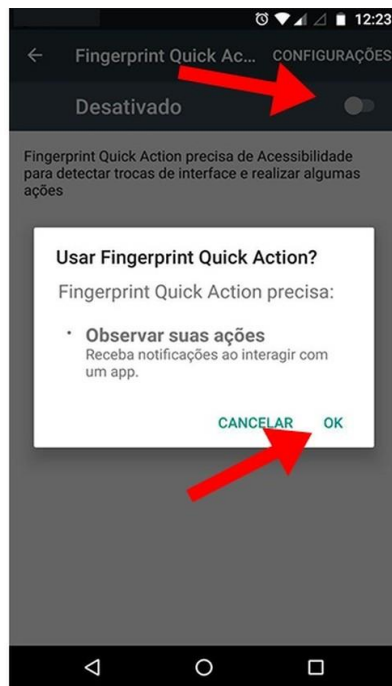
12:23

Fingerprint Quick Ac... CONFIGURAÇÕES

Desativado

Fingerprint Quick Action precisa de Acessibilidade para detectar trocas de interface e realizar algumas ações

Usar Fingerprint Quick Action?

Fingerprint Quick Action precisa:

• Observar suas ações
Receba notificações ao interagir com um app.

CANCELAR OK